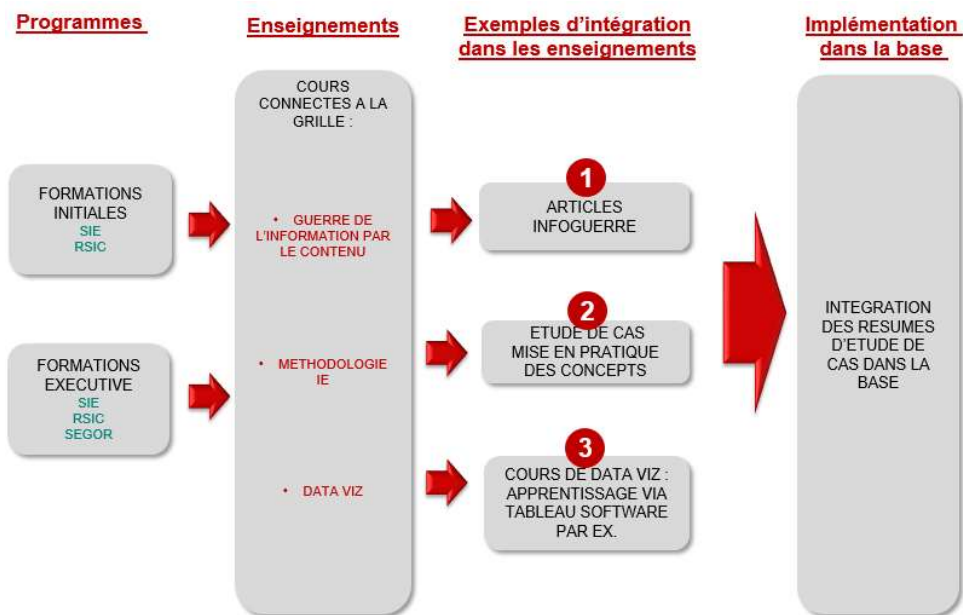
Programmes

Enseignements

Exemples d'intégration dans les enseignements

Implémentation dans la base

FORMATIONS INITIALES
SIE
RSIC

FORMATIONS EXECUTIVE
SIE
RSIC
SEGOR

COURS CONNECTES A LA GRILLE :

• GUERRE DE L'INFORMATION PAR LE CONTENU

• METHODOLOGIE IE

• DATA VIZ

1
ARTICLES INFOGUERRE

2
ETUDE DE CAS MISE EN PRATIQUE DES CONCEPTS

3
COURS DE DATA VIZ : APPRENTISSAGE VIA TABLEAU SOFTWARE PAR EX.

INTEGRATION DES RESUMES D'ETUDE DE CAS DANS LA BASE